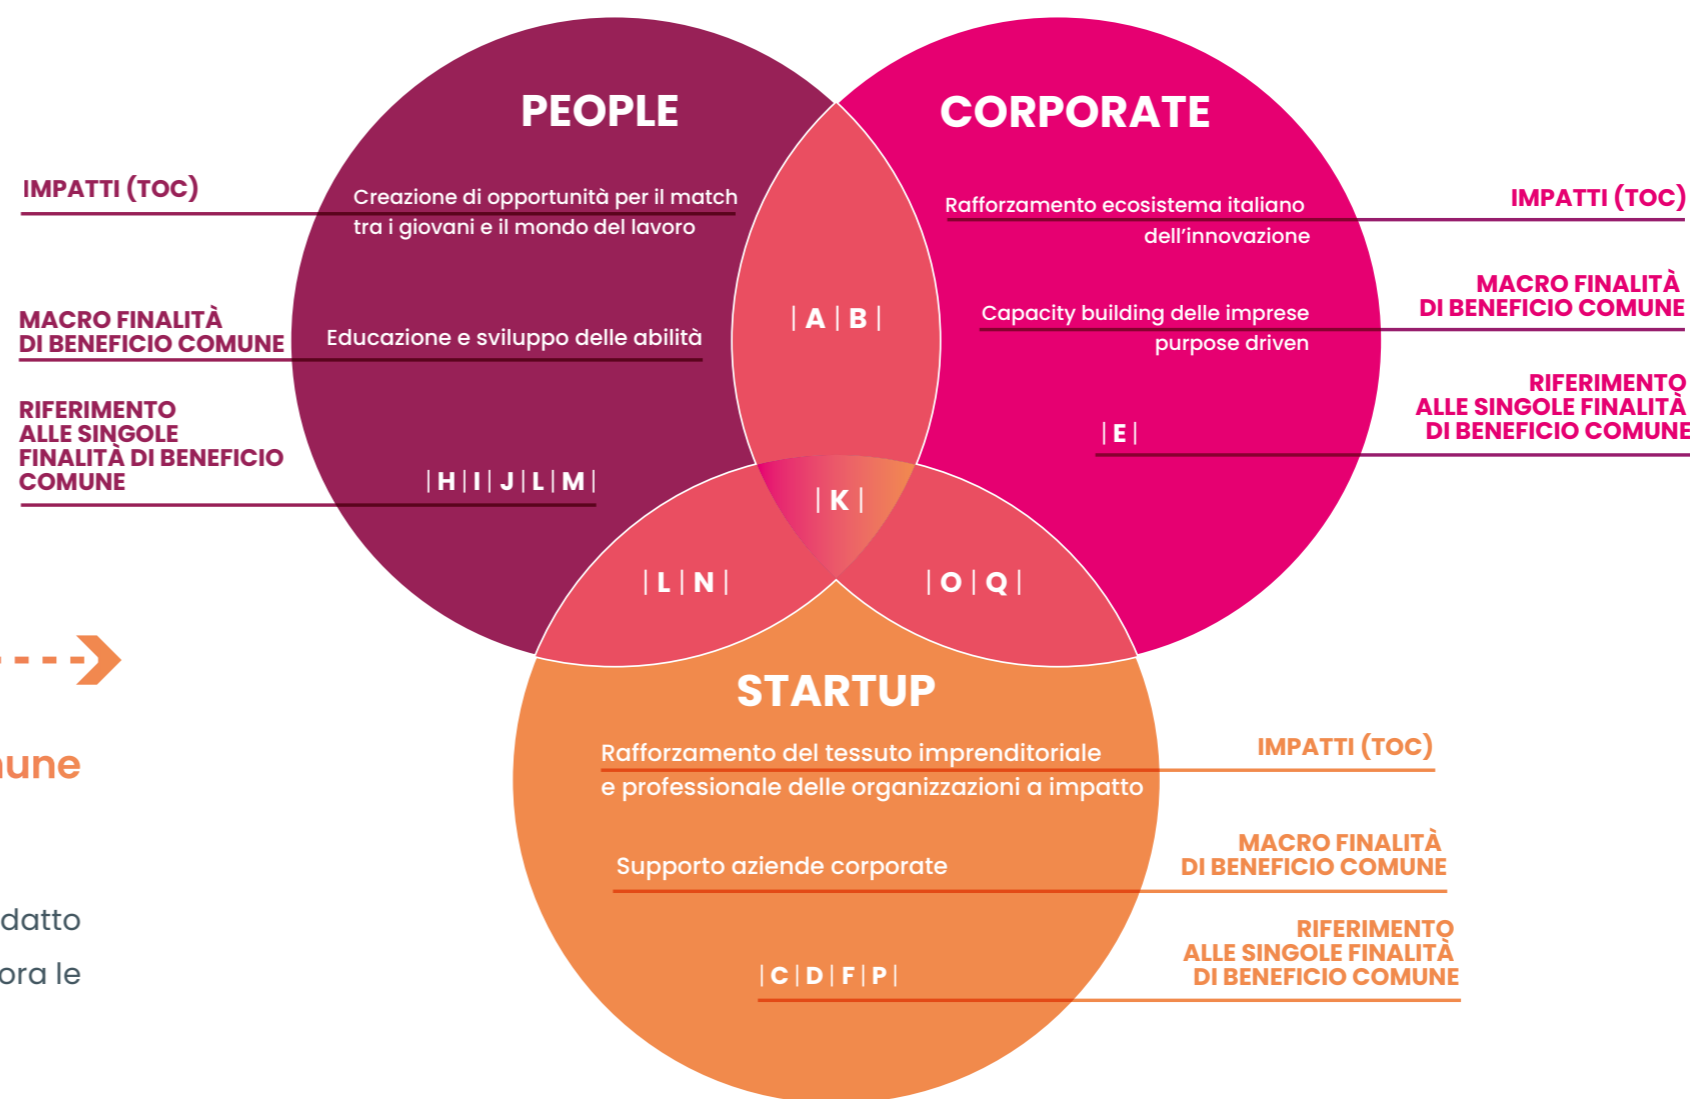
PEOPLE

CORPORATE

IMPATTI (TOC)

Creazione di opportunità per il match tra i giovani e il mondo del lavoro

Rafforzamento ecosistema italiano dell'innovazione

IMPATTI (TOC)

MACRO FINALITÀ DI BENEFICIO COMUNE

Capacity building delle imprese purpose driven

MACRO FINALITÀ DI BENEFICIO COMUNE

Educazione e sviluppo delle abilità

| A | B |

RIFERIMENTO ALLE SINGOLE FINALITÀ DI BENEFICIO COMUNE

RIFERIMENTO ALLE SINGOLE FINALITÀ DI BENEFICIO COMUNE

| E |

| H | I | J | L | M |

| K |

| L | N |

| O | Q |

STARTUP

une

Rafforzamento del tessuto imprenditoriale e professionale delle organizzazioni a impatto

IMPATTI (TOC)

MACRO FINALITÀ DI BENEFICIO COMUNE

Supporto aziende corporate

datto

ora le

RIFERIMENTO ALLE SINGOLE FINALITÀ DI BENEFICIO COMUNE

| C | D | F | P |